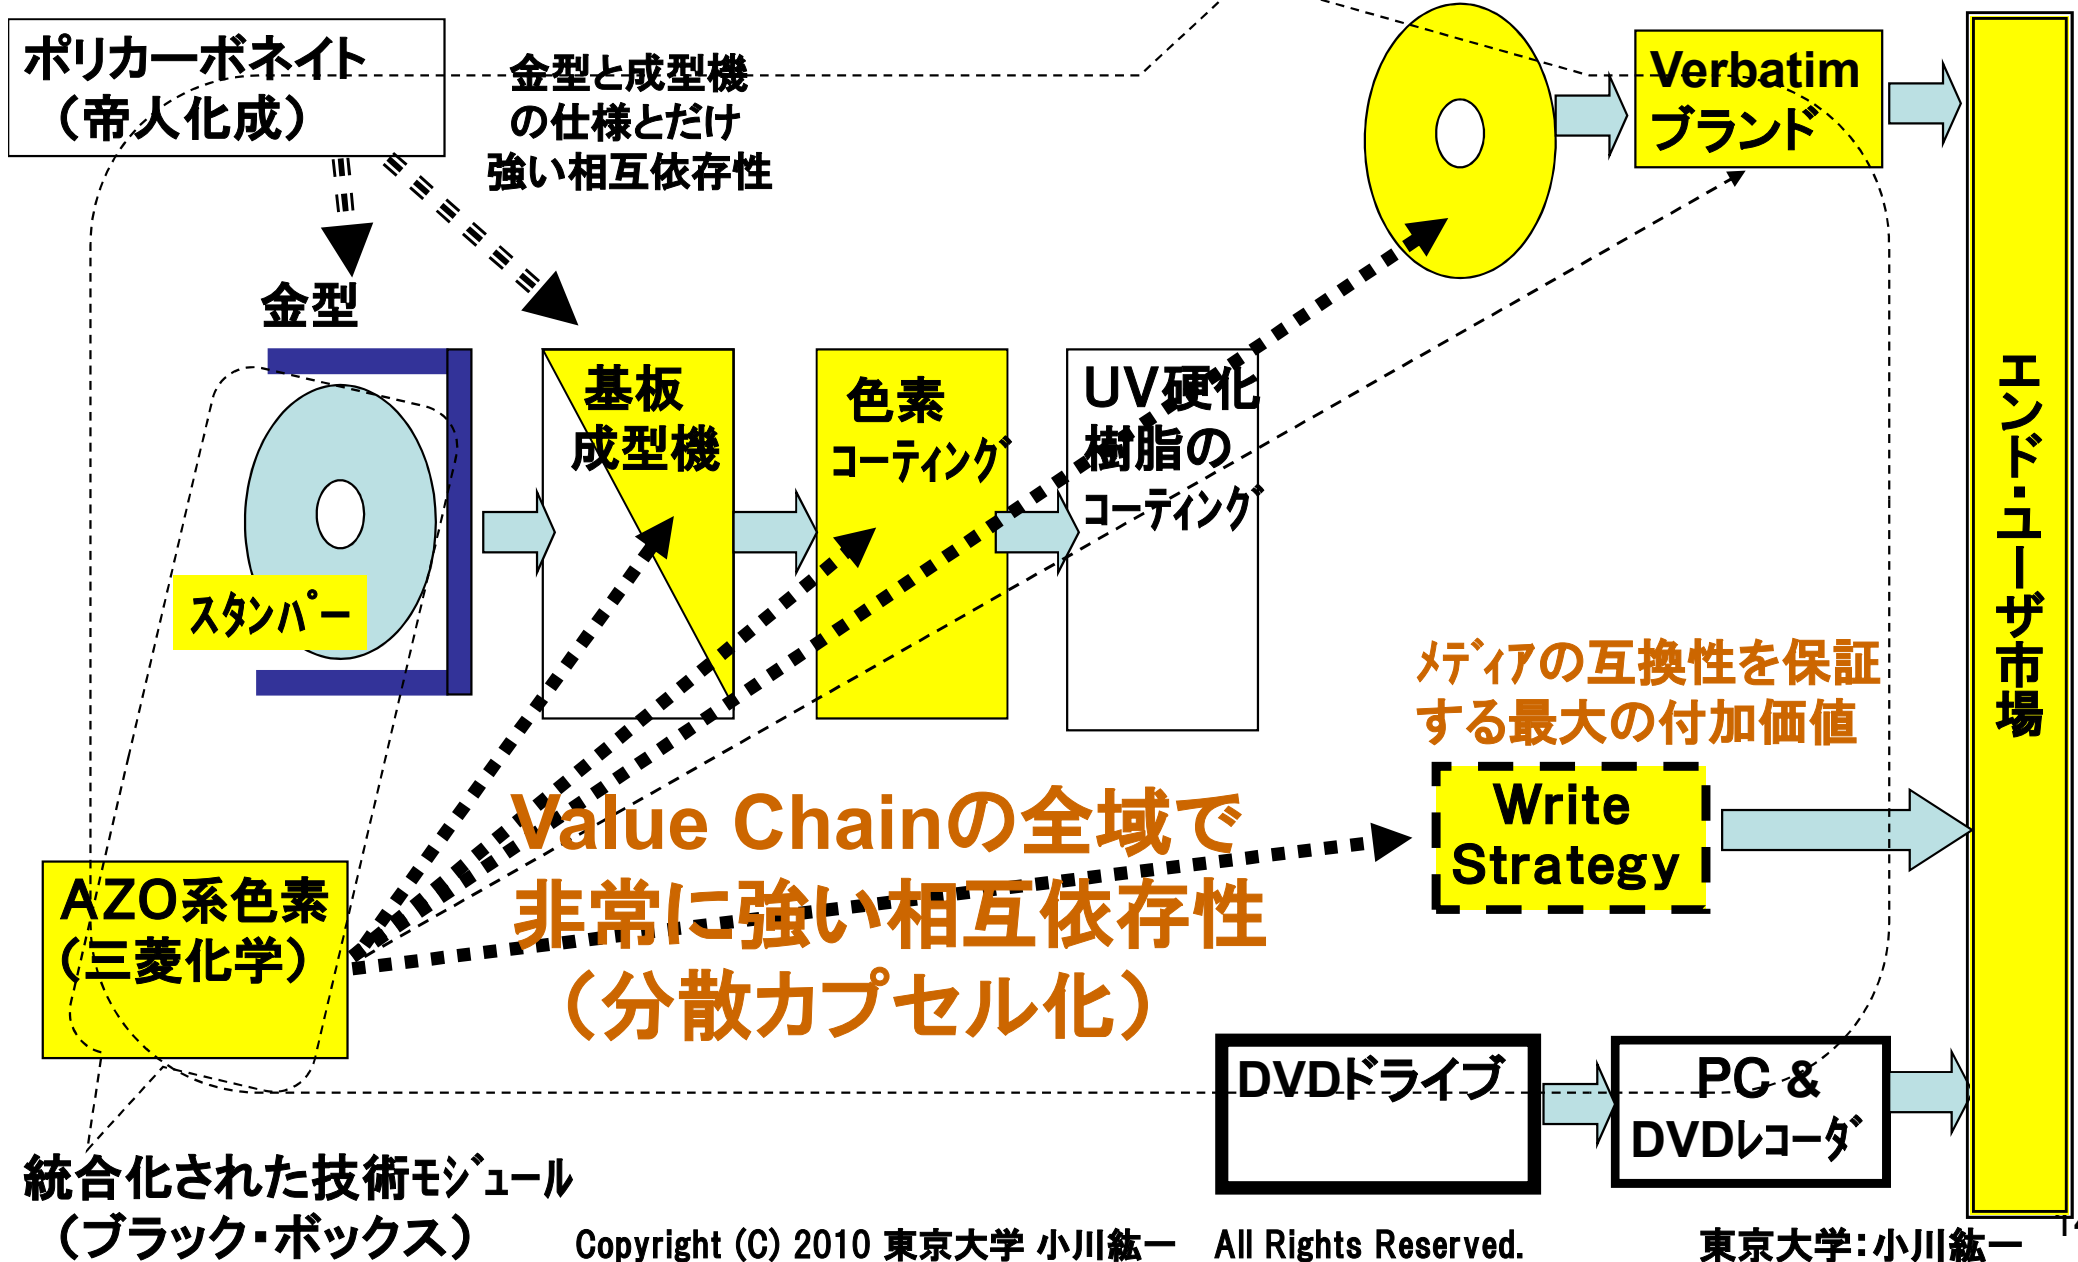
ポリカーボネイト
（帝人化成）

金型と成型機
の仕様とだけ
強い相互依存性

Verbatim
ブランド

金型

スタンパー

基板
成型機

色素
コーティング

UV硬化
樹脂の
コーティング

エンド・ユーザ市場

メディアの互換性を保証
する最大の付加価値

Write
Strategy

Value Chainの全域で
非常に強い相互依存性
（分散カプセル化）

AZO系色素
（三菱化学）

DVDドライブ

PC &
DVDレコーダ

統合化された技術モジュール
（ブラック・ボックス）

Copyright (C) 2010 東京大学 小川紘一 All Rights Reserved.

東京大学：小川紘一